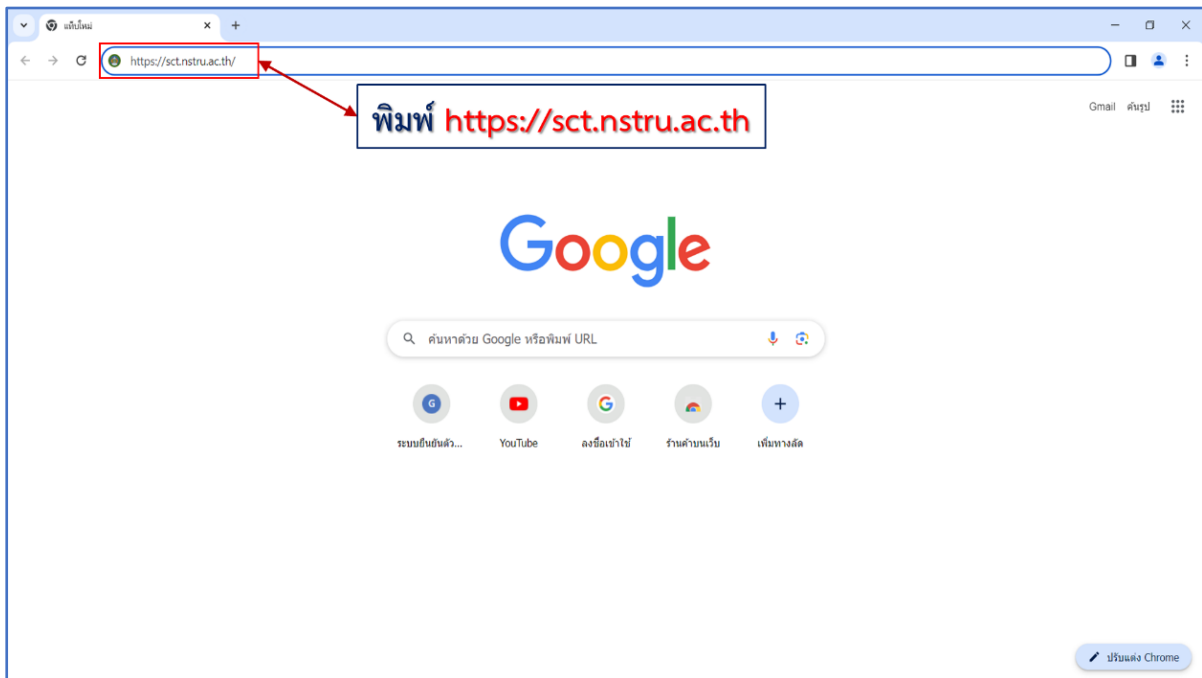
แท็บใหม่

https://sct.nstru.ac.th/

พิมพ์ https://sct.nstru.ac.th

Gmail ค้นรูป

Google

ค้นหาด้วย Google หรือพิมพ์ URL

G
ระบบยืนยันตัว...

YouTube

ลงชื่อเข้าใช้

ร้านค้าบนเว็บ

+
เพิ่มทางลัด

ปรับแต่ง Chrome